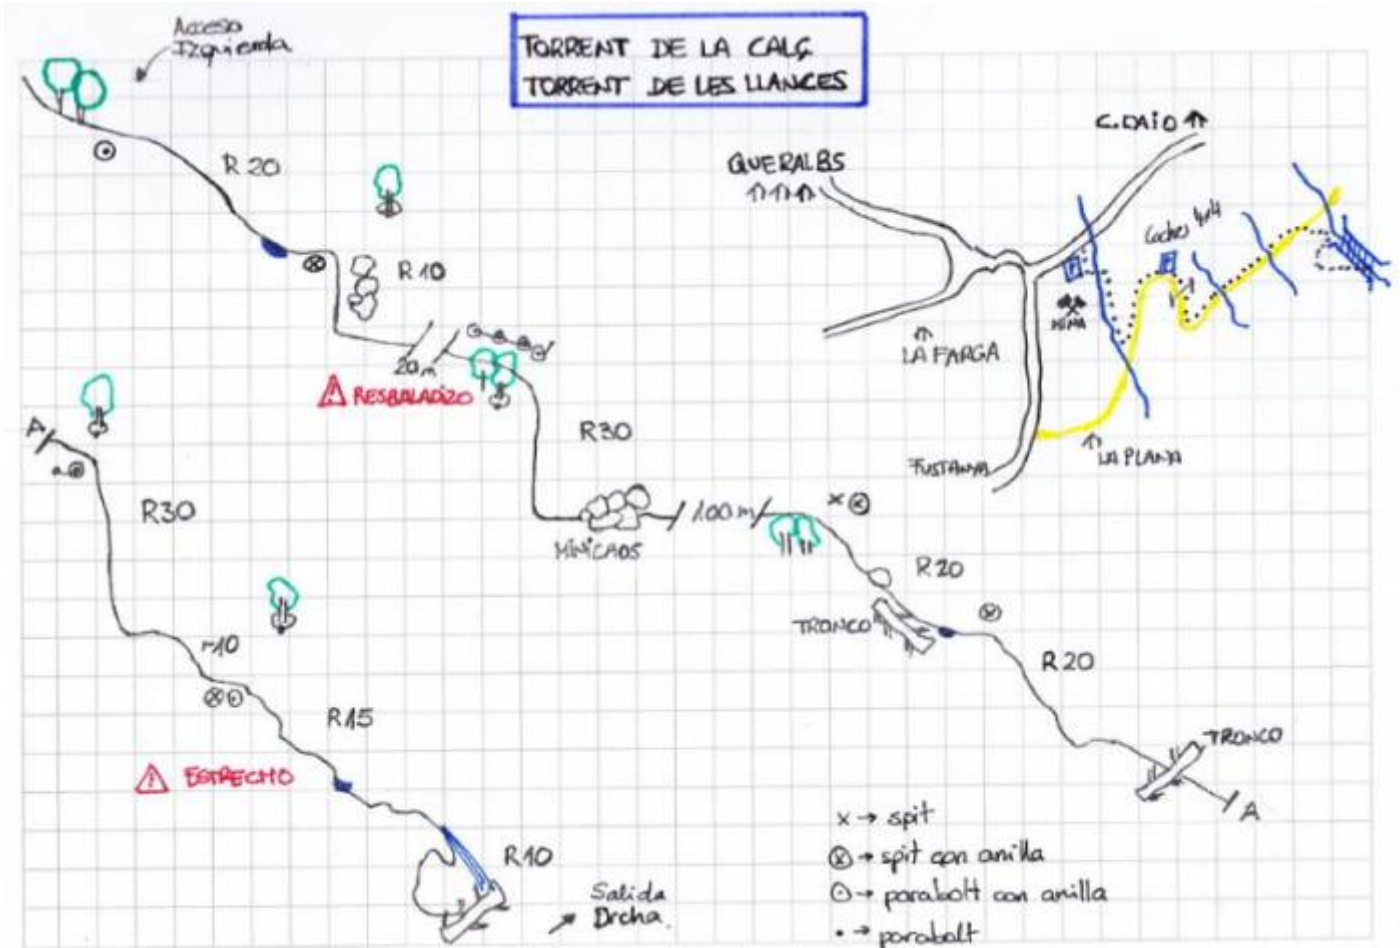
Acceso Izquierda

TORRENT DE LA CALÇ
TORRENT DE LES LLANCES

C. DAIO

QUERALBS

R 20

R 10

Coches 4x4

MINA

LA FARGA

20 m

RESBALADIZO

R30

FUSTANYA

LA PLANA

A

R30

MINICAOS

100 m

R 20

TRONCO

R 20

R10

R15

ESTRECHO

TRONCO

A

R10

Salida Drcha.

x → spit
⊗ → spit con anilla
⊙ → parabolt con anilla
• → parabolt